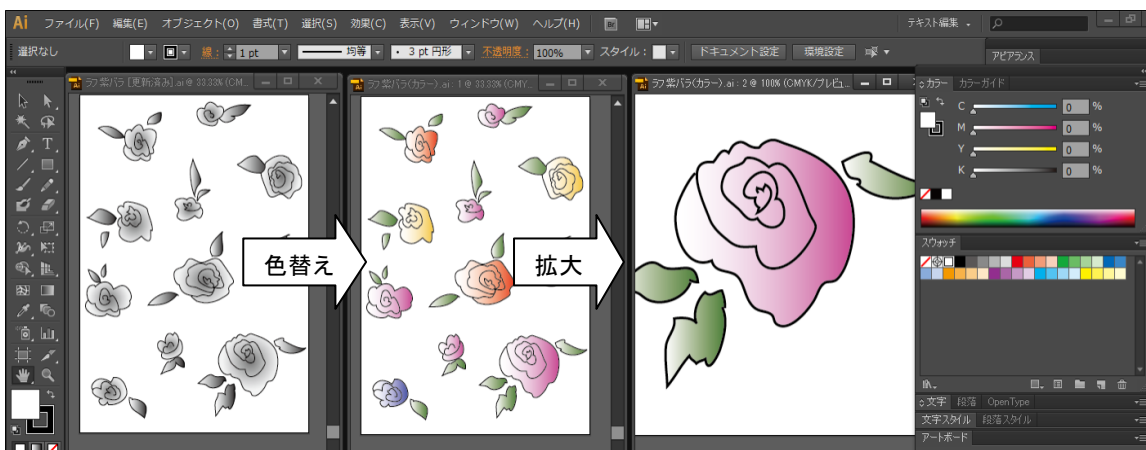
Ai ファイル(F) 編集(E) オブジェクト(O) 書式(T) 選択(S) 効果(C) 表示(V) ウィンドウ(W) ヘルプ(H)

テキスト編集

選択なし 線： 1 pt 均等 3 pt 円形 不透明度： 100% スタイル： ドキュメント設定 環境設定

アピアランス

ラフ紫バラ [更新済み].ai @ 33.33% (CM...

ラフ紫バラ(カラー).ai : 1 @ 33.33% (CMY...

ラフ紫バラ(カラー).ai : 2 @ 100% (CMYK/プレビュ...

カラー カラーガイド

C 0 %
M 0 %
Y 0 %
K 0 %

スウォッチ

色替え

拡大

文字 段落 OpenType

文字スタイル 段落スタイル

アートボード